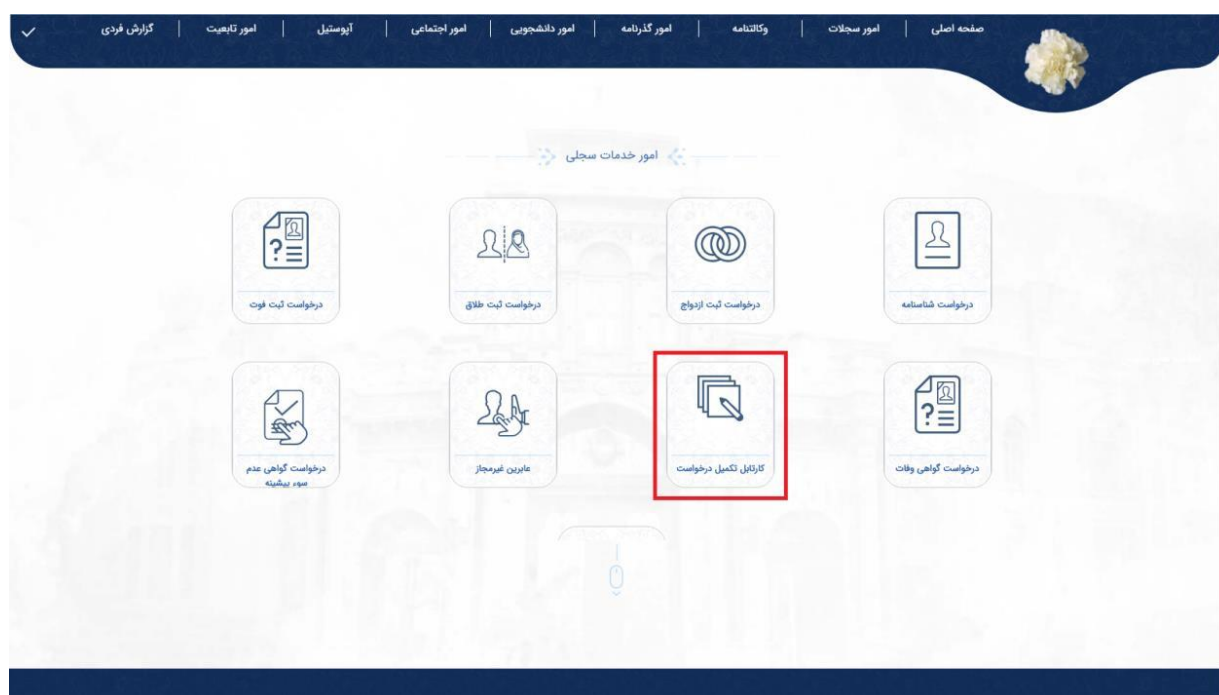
صفحه اصلی | امور سجلات | وکالتنامه | امور گذرنامه | امور دانشجویی | امور اجتماعی | آپوستیل | امور تابعیت | گزارش فردی

امور خدمات سجلی

درخواست شناسنامه

درخواست ثبت ازدواج

درخواست ثبت طلاق

درخواست ثبت فوت

درخواست گواهی وفات

کارتابل تکمیل درخواست

عابرین غیرمجاز

درخواست گواهی عدم سوء پیشینه